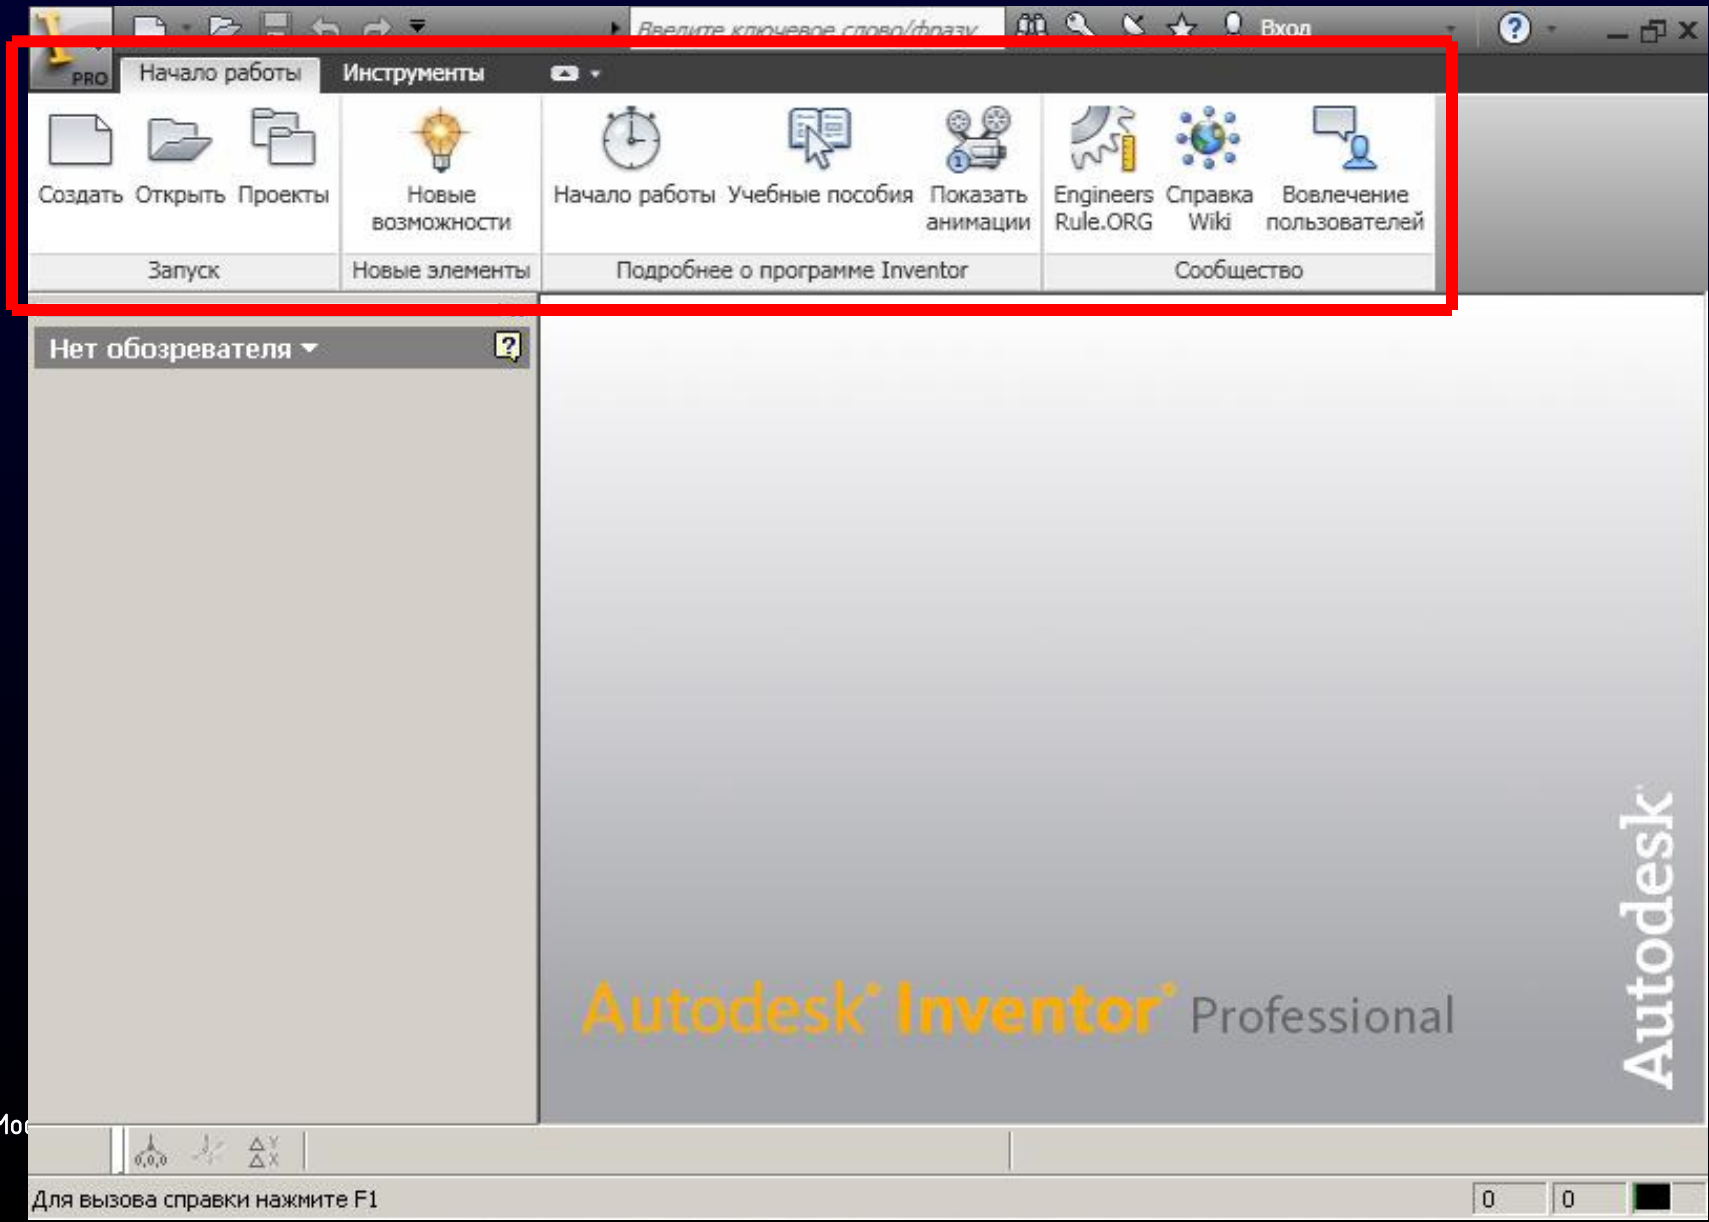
Введите ключевое слово/фразу

Вход

PRO

Начало работы

Инструменты

Создать Открыть Проекты

Запуск

Новые возможности

Новые элементы

Начало работы Учебные пособия Показать анимации

Подробнее о программе Inventor

Engineers Rule.ORG Справка Wiki Вовлечение пользователей

Сообщество

Нет обозревателя

Autodesk® Inventor® Professional

Autodesk®

Мо

Для вызова справки нажмите F1

0 0